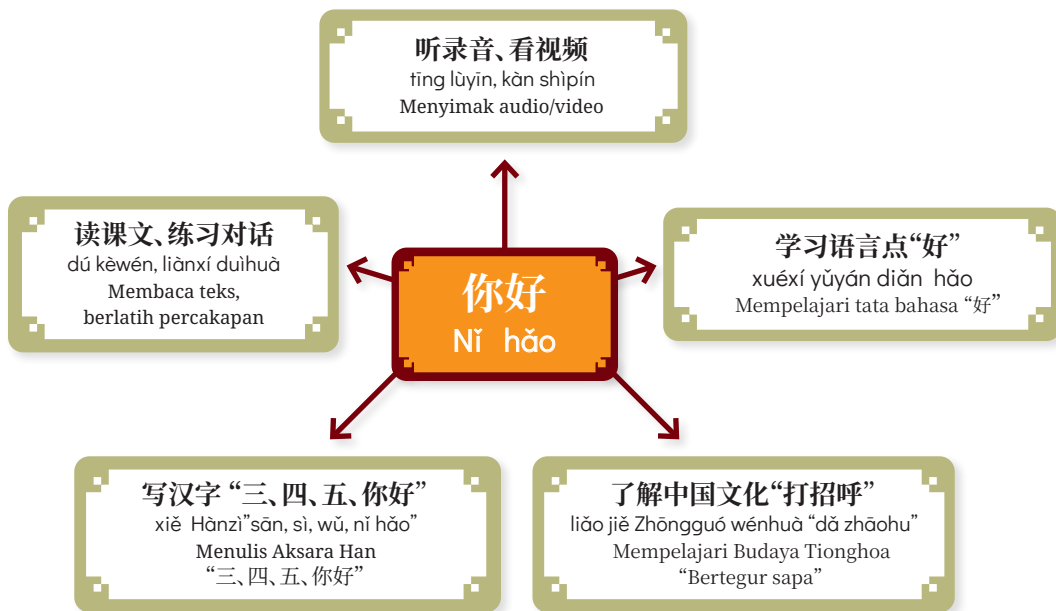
听录音、看视频
tīng lùyīn, kàn shìpín
Menyimak audio/video

读课文、练习对话
dú kèwén, liànxí duìhuà
Membaca teks, berlatih percakapan

你好
Nǐ hǎo

学习语言点“好”
xuéxí yǔyán diǎn hǎo
Mempelajari tata bahasa “好”

写汉字 “三、四、五、你好”
xiě Hànzì”sān, sì, wǔ, nǐ hǎo”
Menulis Aksara Han
“三、四、五、你好”

了解中国文化“打招呼”
liǎo jiě Zhōngguó wénhuà “dǎ zhāohu”
Mempelajari Budaya Tionghoa
“Bertegur sapa”